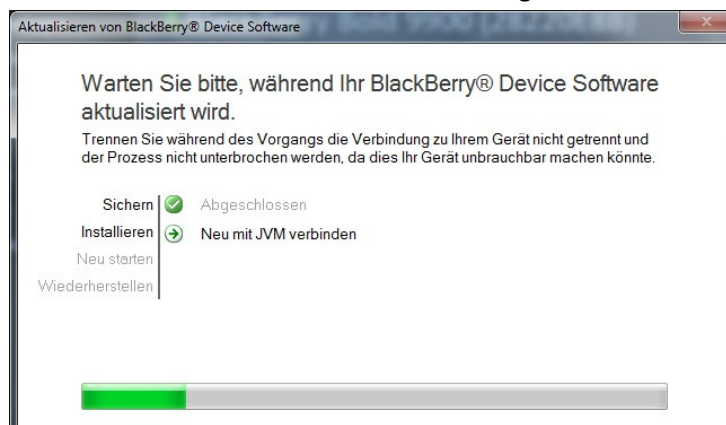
Aktualisieren von BlackBerry® Device Software

Warten Sie bitte, während Ihr BlackBerry® Device Software aktualisiert wird.

Trennen Sie während des Vorgangs die Verbindung zu Ihrem Gerät nicht getrennt und der Prozess nicht unterbrochen werden, da dies Ihr Gerät unbrauchbar machen könnte.

Sichern Abgeschlossen
Installieren Neu mit JVM verbinden
Neu starten
Wiederherstellen